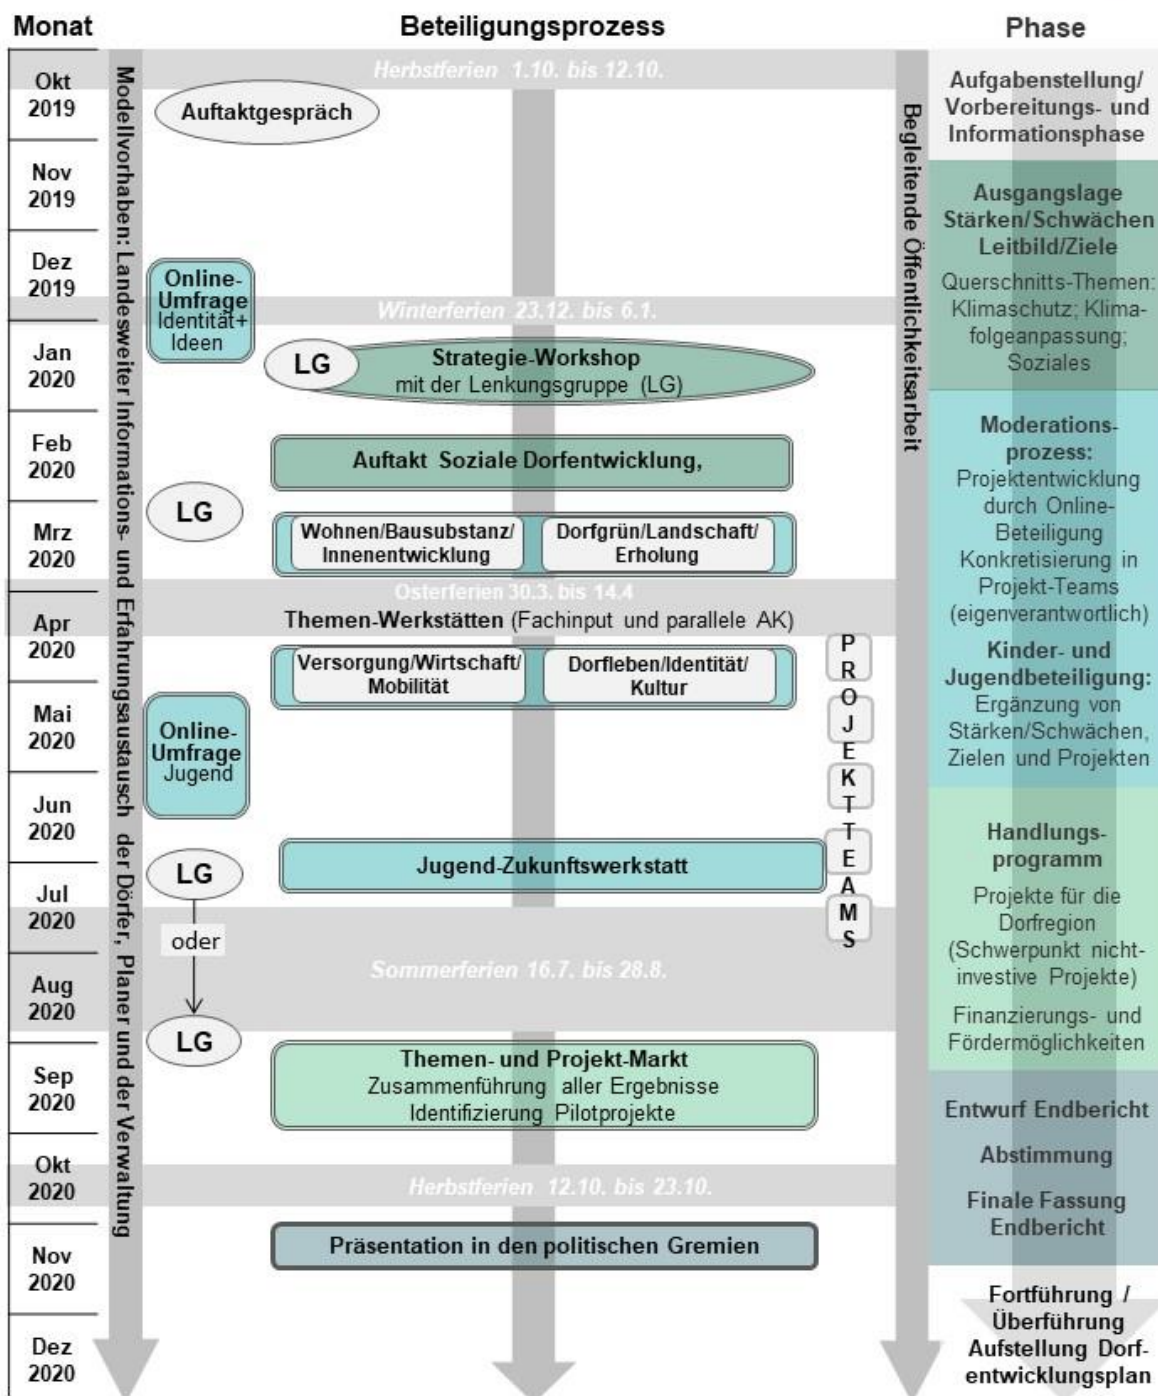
Monat

Okt 2019

Nov 2019

Dez 2019

Jan 2020

Feb 2020

Mrz 2020

Apr 2020

Mai 2020

Jun 2020

Jul 2020

Aug 2020

Sep 2020

Okt 2020

Nov 2020

Dez 2020

Modellvorhaben: Landesweiter Informations- und Erfahrungsaustausch der Dörfer, Planer und der Verwaltung

Beteiligungsprozess

Herbstferien 1.10. bis 12.10.

Auftaktgespräch

Online-Umfrage Identität+ Ideen

Winterferien 23.12. bis 6.1.

LG

Strategie-Workshop mit der Lenkungsgruppe (LG)

Auftakt Soziale Dorfentwicklung,

LG

Wohnen/Bausubstanz/ Innenentwicklung

Dorfgrün/Landschaft/ Erholung

Osterferien 30.3. bis 14.4

Themen-Werkstätten (Fachinput und parallele AK)

Versorgung/Wirtschaft/ Mobilität

Dorfleben/Identität/ Kultur

PROJEKTTEAMS

Online-Umfrage Jugend

LG

Jugend-Zukunftswerkstatt

oder

Sommerferien 16.7. bis 28.8.

LG

Themen- und Projekt-Markt
Zusammenführung aller Ergebnisse
Identifizierung Pilotprojekte

Herbstferien 12.10. bis 23.10.

Präsentation in den politischen Gremien

Begleitende Öffentlichkeitsarbeit

Phase

Aufgabenstellung/ Vorbereitungs- und Informationsphase

Ausgangslage Stärken/Schwächen Leitbild/Ziele

Querschnitts-Themen: Klimaschutz; Klimafolgeanpassung; Soziales

Moderationsprozess:
Projektentwicklung durch Online-Beteiligung
Konkretisierung in Projekt-Teams (eigenverantwortlich)

Kinder- und Jugendbeteiligung:
Ergänzung von Stärken/Schwächen, Zielen und Projekten

Handlungsprogramm

Projekte für die Dorfregion (Schwerpunkt nicht-investive Projekte)

Finanzierungs- und Fördermöglichkeiten

Entwurf Endbericht

Abstimmung

Finale Fassung Endbericht

Fortführung / Überführung Aufstellung Dorfentwicklungsplan